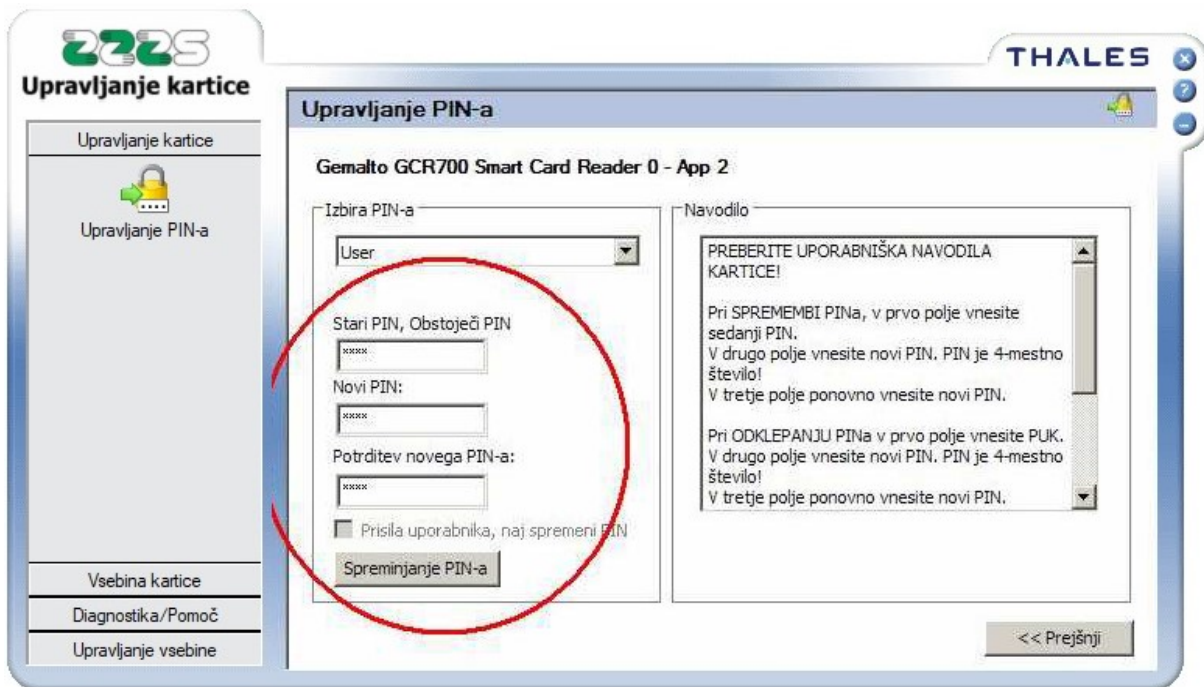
ZZZS
Upravljanje kartice

THALES

Upravljanje kartice

Upravljanje PIN-a

Upravljanje PIN-a

Gemalto GCR700 Smart Card Reader 0 - App 2

Izbira PIN-a

User

Stari PIN, Obstoječi PIN

****

Novi PIN:

****

Potrditev novega PIN-a:

****

Prisila uporabnika, naj spremeni PIN

Spreminjanje PIN-a

Navodilo

PREBERITE UPORABNIŠKA NAVODILA KARTICE!

Pri SPREMEMBI PINa, v prvo polje vnesite sedanji PIN.
V drugo polje vnesite novi PIN. PIN je 4-mestno število!
V tretje polje ponovno vnesite novi PIN.

Pri ODKLEPANJU PINa v prvo polje vnesite PUK.
V drugo polje vnesite novi PIN. PIN je 4-mestno število!
V tretje polje ponovno vnesite novi PIN.

Vsebina kartice

Diagnostika/Pomoč

Upravljanje vsebine

<< Prejšnji